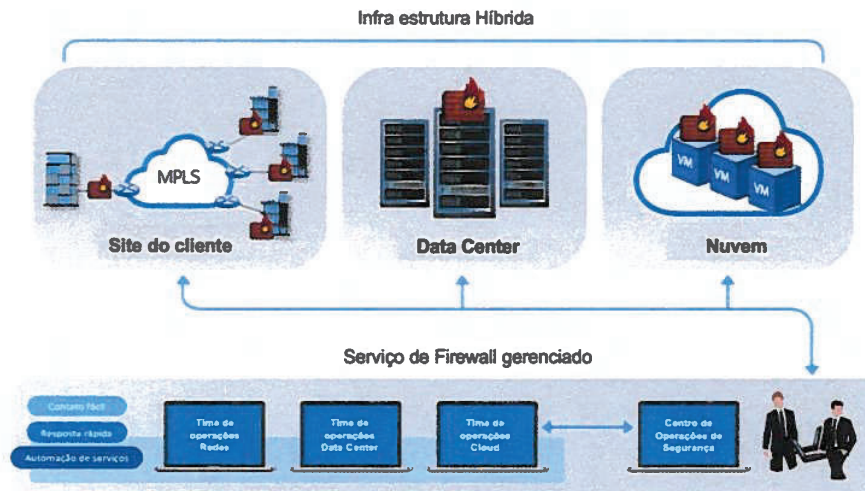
Infra estrutura Híbrida

MPLS

Site do cliente

Data Center

VM VM VM

Nuvem

Serviço de Firewall gerenciado

Contato fácil

Resposta rápida

Automação de serviços

Time de operações Redes

Time de operações Data Center

Time de operações Cloud

Centro de Operações de Segurança